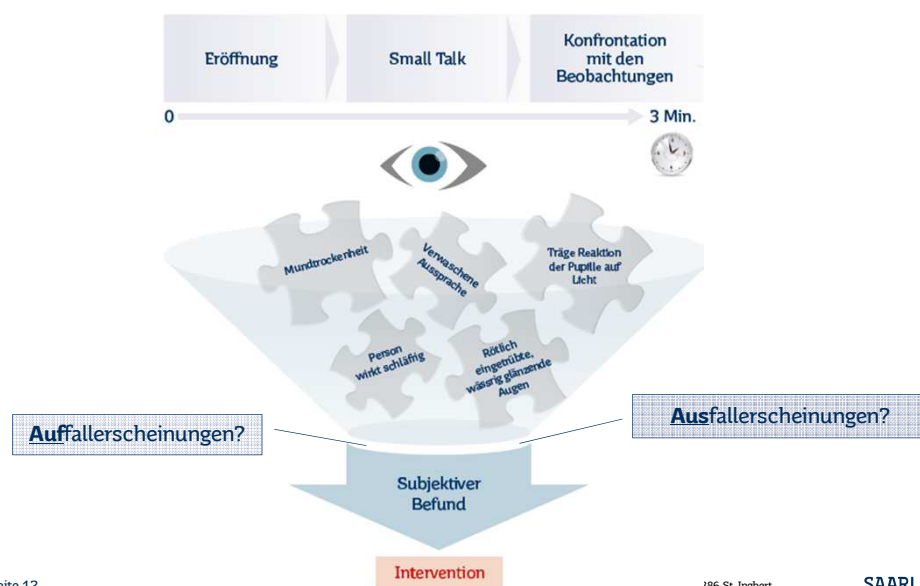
Eröffnung

Small Talk

Konfrontation mit den Beobachtungen

0

3 Min.

Mundtrockenheit

Verwaschene Aussprache

Träge Reaktion der Pupille auf Licht

Person wirkt schläfrig

Rötlich eingetrübte, wässrig glänzende Augen

**Auf**fallerscheinungen?

**Aus**fallerscheinungen?

Subjektiver Befund

Intervention

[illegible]eite 13

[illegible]86 St. Ingbert

SAARL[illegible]